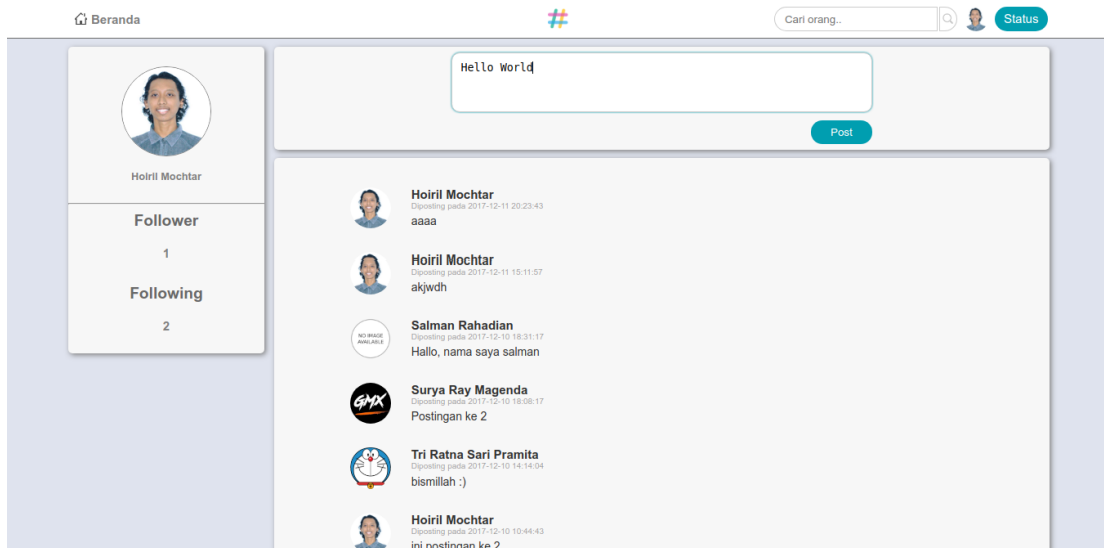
Beranda

Cari orang..

Status

Hoiril Mochtar

Follower

1

Following

2

Hello World

Post

Hoiril Mochtar
Diposting pada 2017-12-11 20:23:43
aaaa

Hoiril Mochtar
Diposting pada 2017-12-11 15:11:57
akjwdh

NO IMAGE AVAILABLE

Salman Rahadian
Diposting pada 2017-12-10 18:31:17
Hallo, nama saya salman

GMX

Surya Ray Magenda
Diposting pada 2017-12-10 18:08:17
Postingan ke 2

Tri Ratna Sari Pramita
Diposting pada 2017-12-10 14:14:04
bismillah :)

Hoiril Mochtar
Diposting pada 2017-12-10 10:44:43
ini postingan ke 2